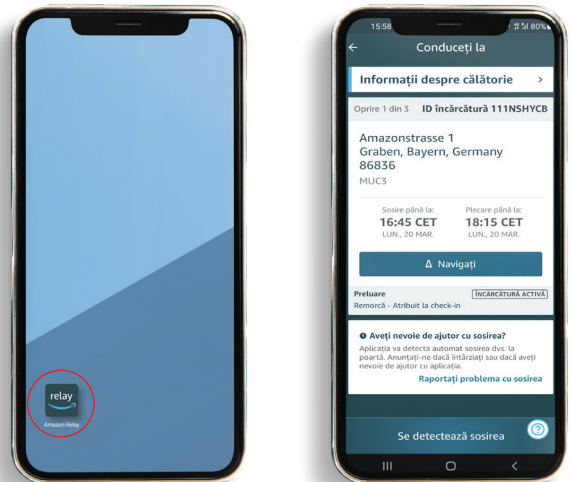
relay
Amazon Relay

15:58 80%
Conduceți la
Informații despre călătorie >
Oprire 1 din 3 ID încărcătură 111NSHYCB
Amazonstrasse 1
Graben, Bayern, Germany 86836
MUC3

| Sosire până la: | Plecare până la: |
|---|---|
| 16:45 CET | 18:15 CET |
| LUN., 20 MAR. | LUN., 20 MAR. |

Navigați

Preluare ÎNCĂRCĂTURĂ ACTIVĂ
Remorcă - Atribuit la check-in

Aveți nevoie de ajutor cu sosirea?
Aplicația va detecta automat sosirea dvs. la poartă. Anunțați-ne dacă întârziați sau dacă aveți nevoie de ajutor cu aplicația.
Raportați problema cu sosirea

Se detectează sosirea